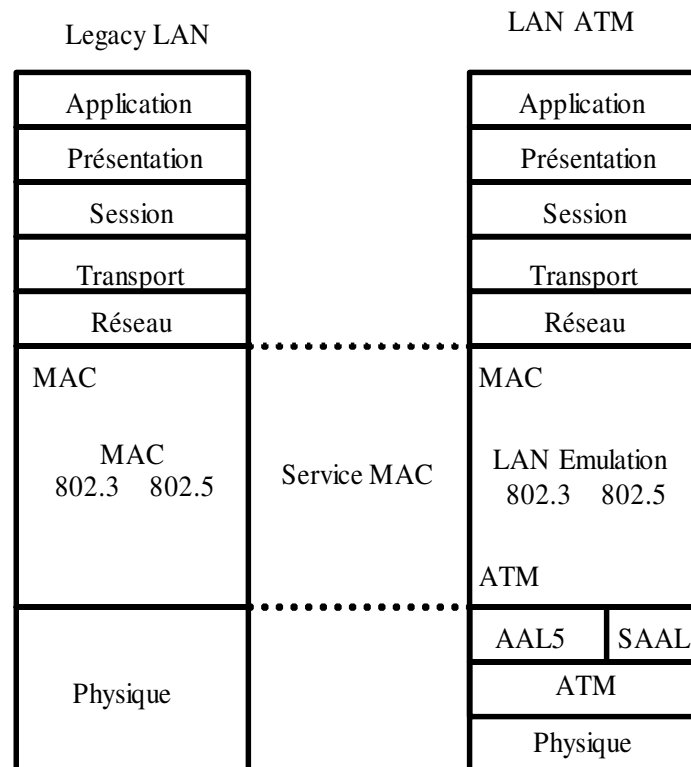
Legacy LAN

| Application |
|---|
| Présentation |
| Session |
| Transport |
| Réseau |
| MAC<br>MAC<br>802.3 802.5 |
| Physique |

Service MAC

LAN ATM

| Application | |
|---|---|
| Présentation | |
| Session | |
| Transport | |
| Réseau | |
| MAC<br>LAN Emulation<br>802.3 802.5<br>ATM | |
| AAL5 | SAAL |
| ATM | |
| Physique | |